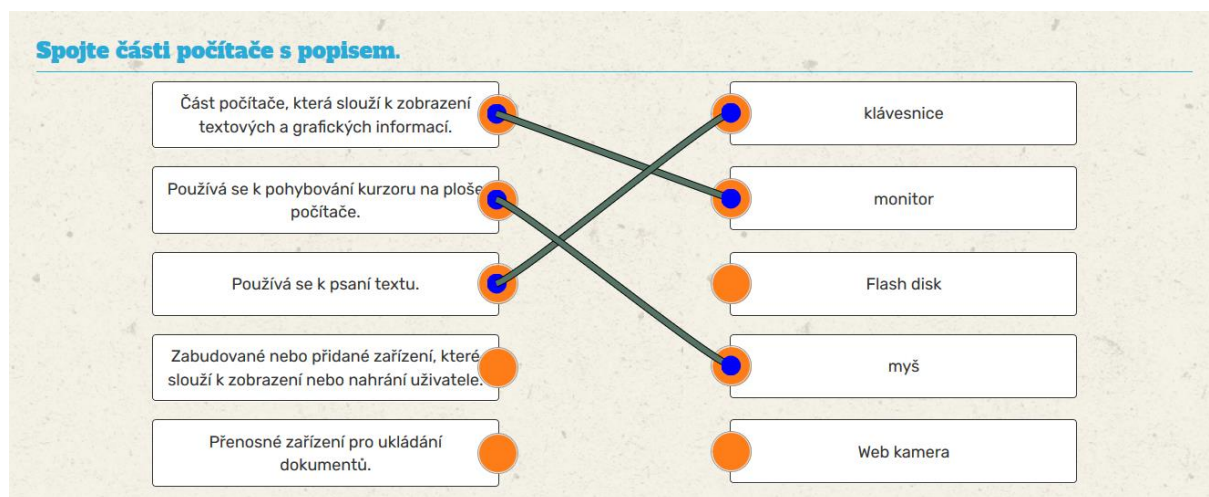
Spojte části počítače s popisem.

Část počítače, která slouží k zobrazení textových a grafických informací.

Používá se k pohybování kurzoru na ploše počítače.

Používá se k psaní textu.

Zabudované nebo přidané zařízení, které slouží k zobrazení nebo nahrání uživatele.

Přenosné zařízení pro ukládání dokumentů.

klávesnice

monitor

Flash disk

myš

Web kamera